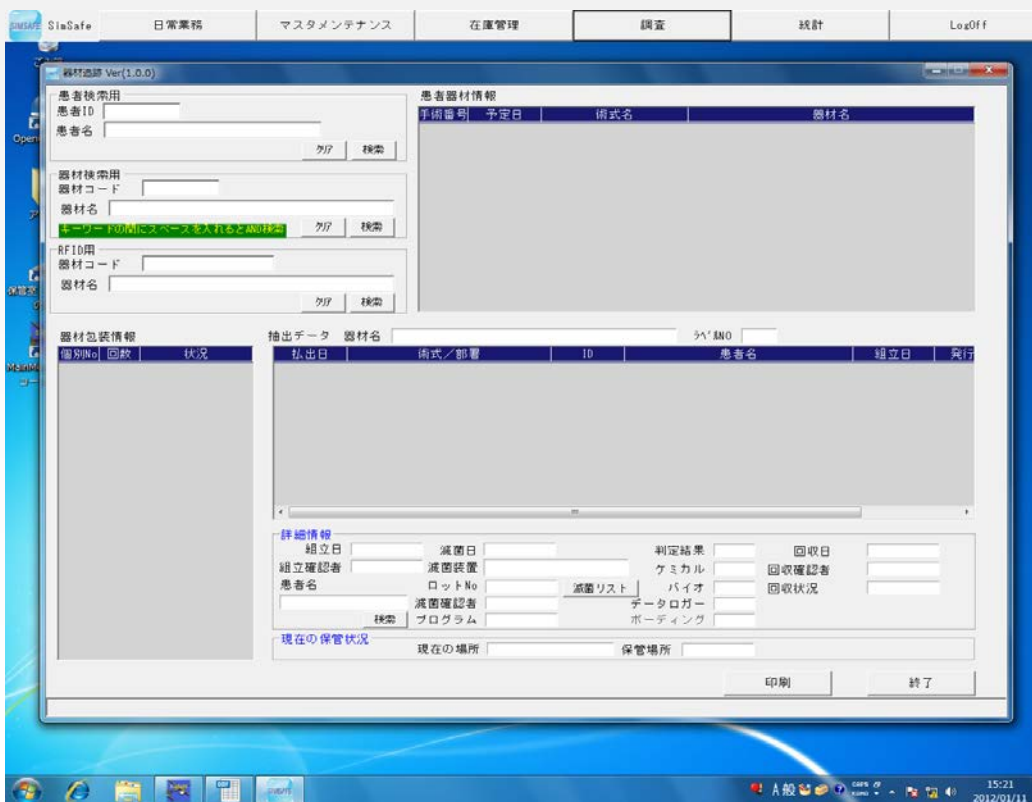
SIMSAFE SimSafe | 日常業務 | マスタメンテナンス | 在庫管理 | 調査 | 統計 | LogOff

器材追跡 Ver(1.0.0)

患者検索用
患者ID
患者名
クリア 検索

器材検索用
器材コード
器材名
キーワードの間にスペースを入れるとAND検索
クリア 検索

RFID用
器材コード
器材名
クリア 検索

患者器材情報

| 手術番号 | 予定日 | 術式名 | 器材名 |
|---|---|---|---|

器材包装情報

| 個別No | 回数 | 状況 |
|---|---|---|

抽出データ 器材名 ラベルNO

| 払出日 | 術式／部署 | ID | 患者名 | 組立日 | 発行 |
|---|---|---|---|---|---|

詳細情報
組立日
組立確認者
患者名
検索
滅菌日
滅菌装置
ロットNo
滅菌確認者
プログラム
滅菌リスト
判定結果
ケミカル
バイオ
データロガー
ボーディング
回収日
回収確認者
回収状況

現在の保管状況
現在の場所
保管場所

印刷
終了

Open
保管
A 般
15:21
2012/01/11